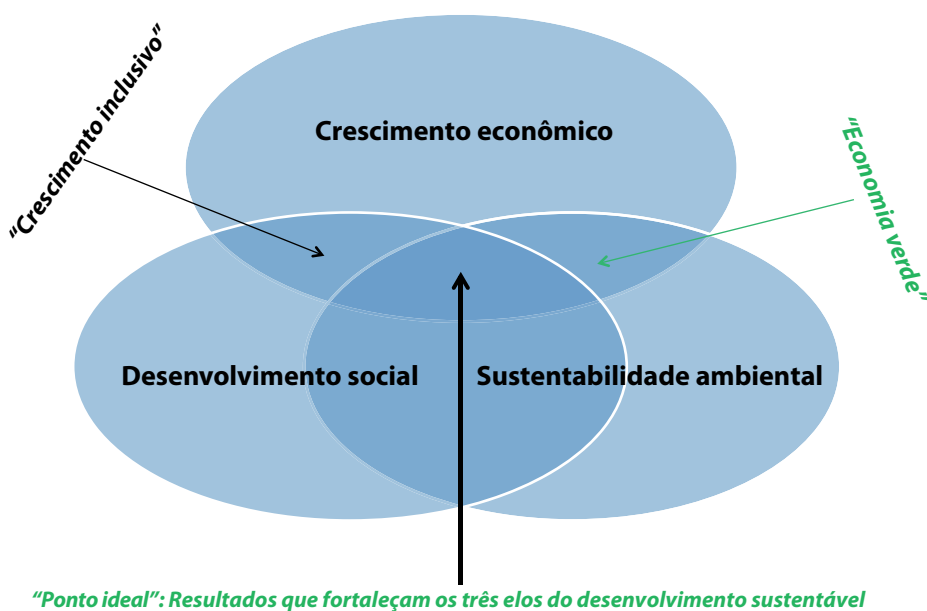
"Crescimento inclusivo"

Crescimento econômico

"Economia verde"

Desenvolvimento social

Sustentabilidade ambiental

"Ponto ideal": Resultados que fortaleçam os três elos do desenvolvimento sustentável